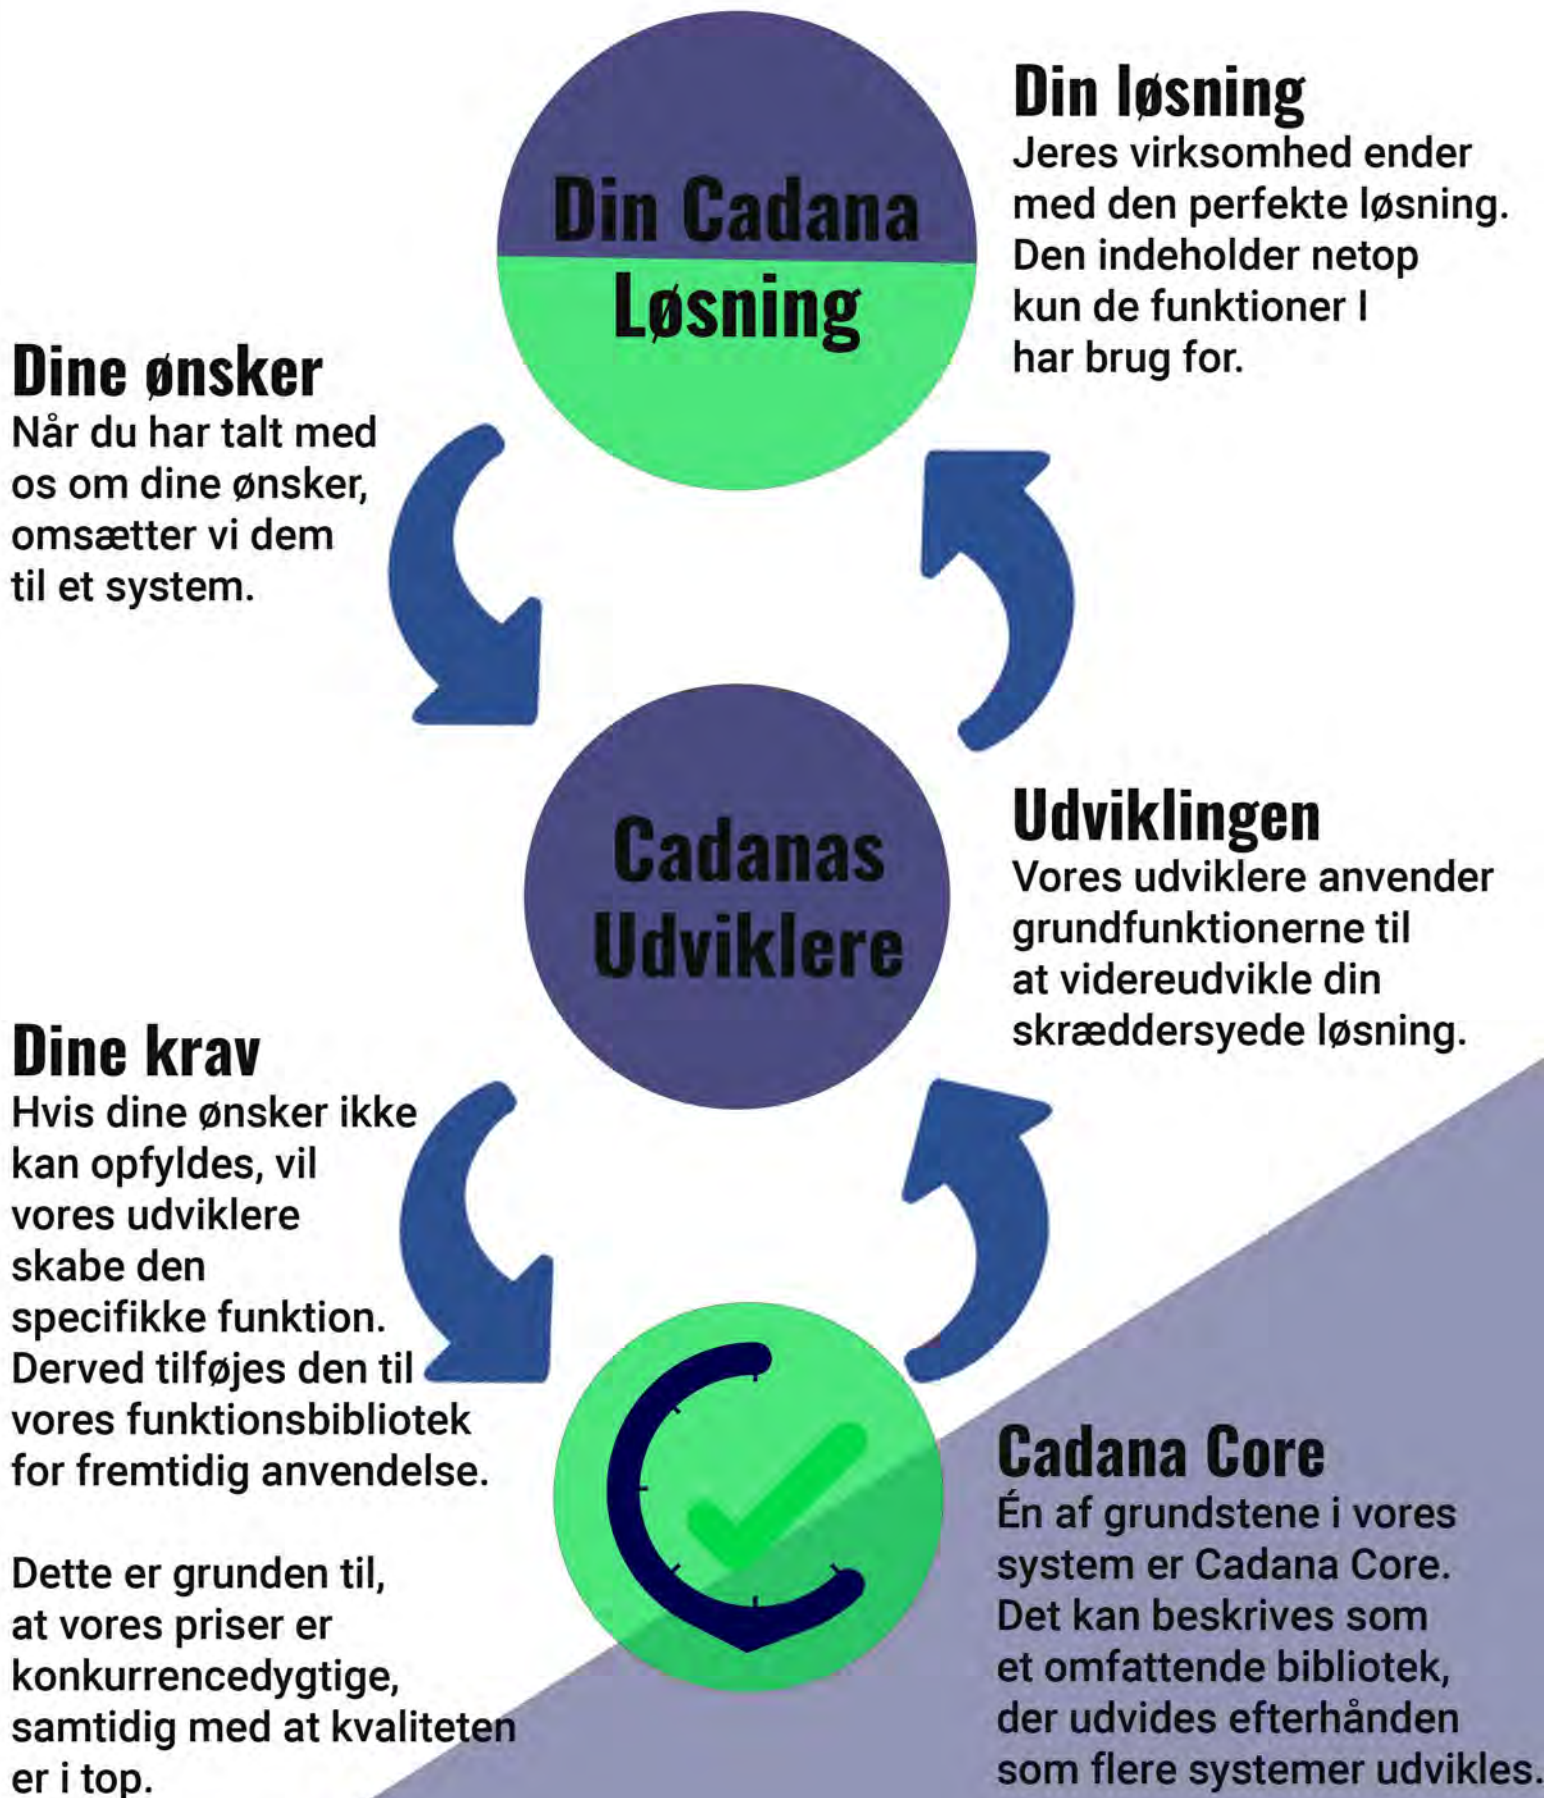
Din løsning
Jeres virksomhed ender med den perfekte løsning. Den indeholder netop kun de funktioner I har brug for.

Din Cadana Løsning

Dine ønsker
Når du har talt med os om dine ønsker, omsætter vi dem til et system.

Cadanas Udviklere

Udviklingen
Vores udviklere anvender grundfunktionerne til at videreudvikle din skræddersyede løsning.

Dine krav
Hvis dine ønsker ikke kan opfyldes, vil vores udviklere skabe den specifikke funktion. Derved tilføjes den til vores funktionsbibliotek for fremtidig anvendelse.

Dette er grunden til, at vores priser er konkurrencedygtige, samtidig med at kvaliteten er i top.

Cadana Core
Én af grundstene i vores system er Cadana Core. Det kan beskrives som et omfattende bibliotek, der udvides efterhånden som flere systemer udvikles.